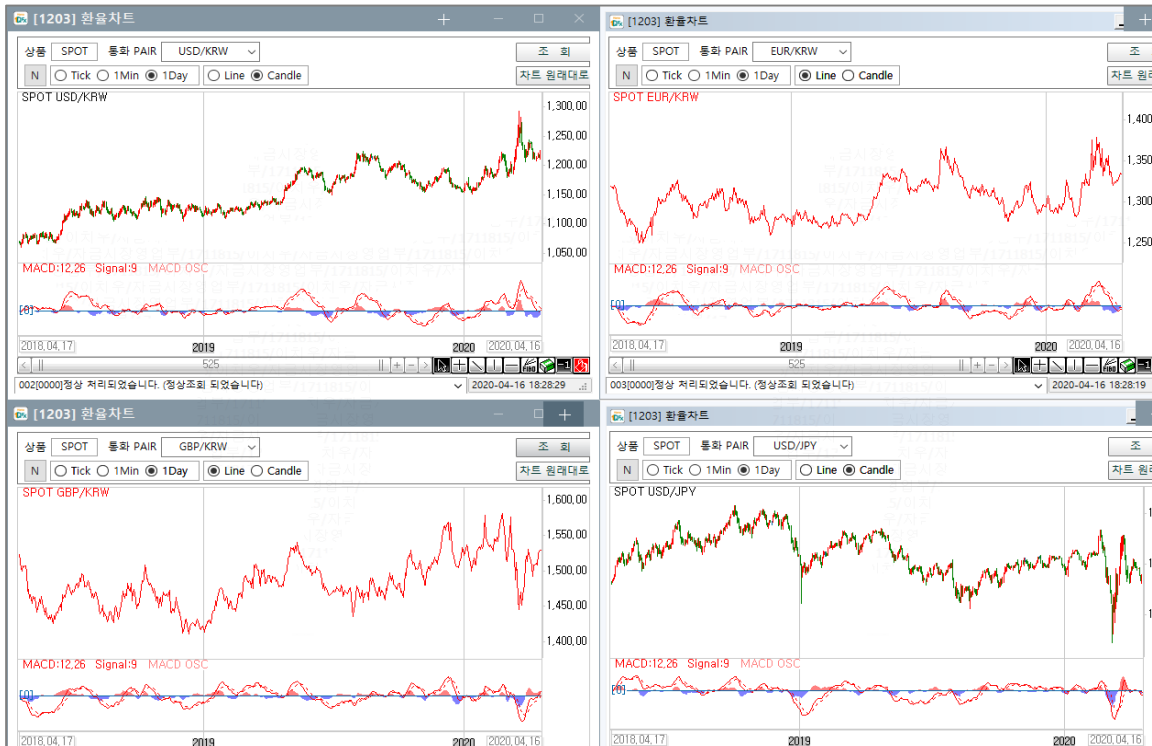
[1203] 환율차트

상품 SPOT 통화 PAIR USD/KRW 조 회

N Tick 1Min 1Day Line Candle 차트 원래대로

SPOT USD/KRW

1,300,00
1,250,00
1,200,00
1,150,00
1,100,00
1,050,00

MACD:12,26 Signal:9 MACD OSC

[0]

2018,04,17 2019 2020 2020,04,16

525

002[0000]정상 처리되었습니다. (정상조회 되었습니다) 2020-04-16 18:28:29

[1203] 환율차트

상품 SPOT 통화 PAIR EUR/KRW 조

N Tick 1Min 1Day Line Candle 차트 원래

SPOT EUR/KRW

1,400
1,350
1,300
1,250

MACD:12,26 Signal:9 MACD OSC

[0]

2018,04,17 2019 2020 2020,04,16

525

003[0000]정상 처리되었습니다. (정상조회 되었습니다) 2020-04-16 18:28:19

[1203] 환율차트

상품 SPOT 통화 PAIR GBP/KRW 조 회

N Tick 1Min 1Day Line Candle 차트 원래대로

SPOT GBP/KRW

1,600,00
1,550,00
1,500,00
1,450,00
1,400,00

MACD:12,26 Signal:9 MACD OSC

[0]

2018,04,17 2019 2020 2020,04,16

[1203] 환율차트

상품 SPOT 통화 PAIR USD/JPY 조

N Tick 1Min 1Day Line Candle 차트 원래

SPOT USD/JPY

MACD:12,26 Signal:9 MACD OSC

[0]

2018,04,17 2019 2020 2020,04,16